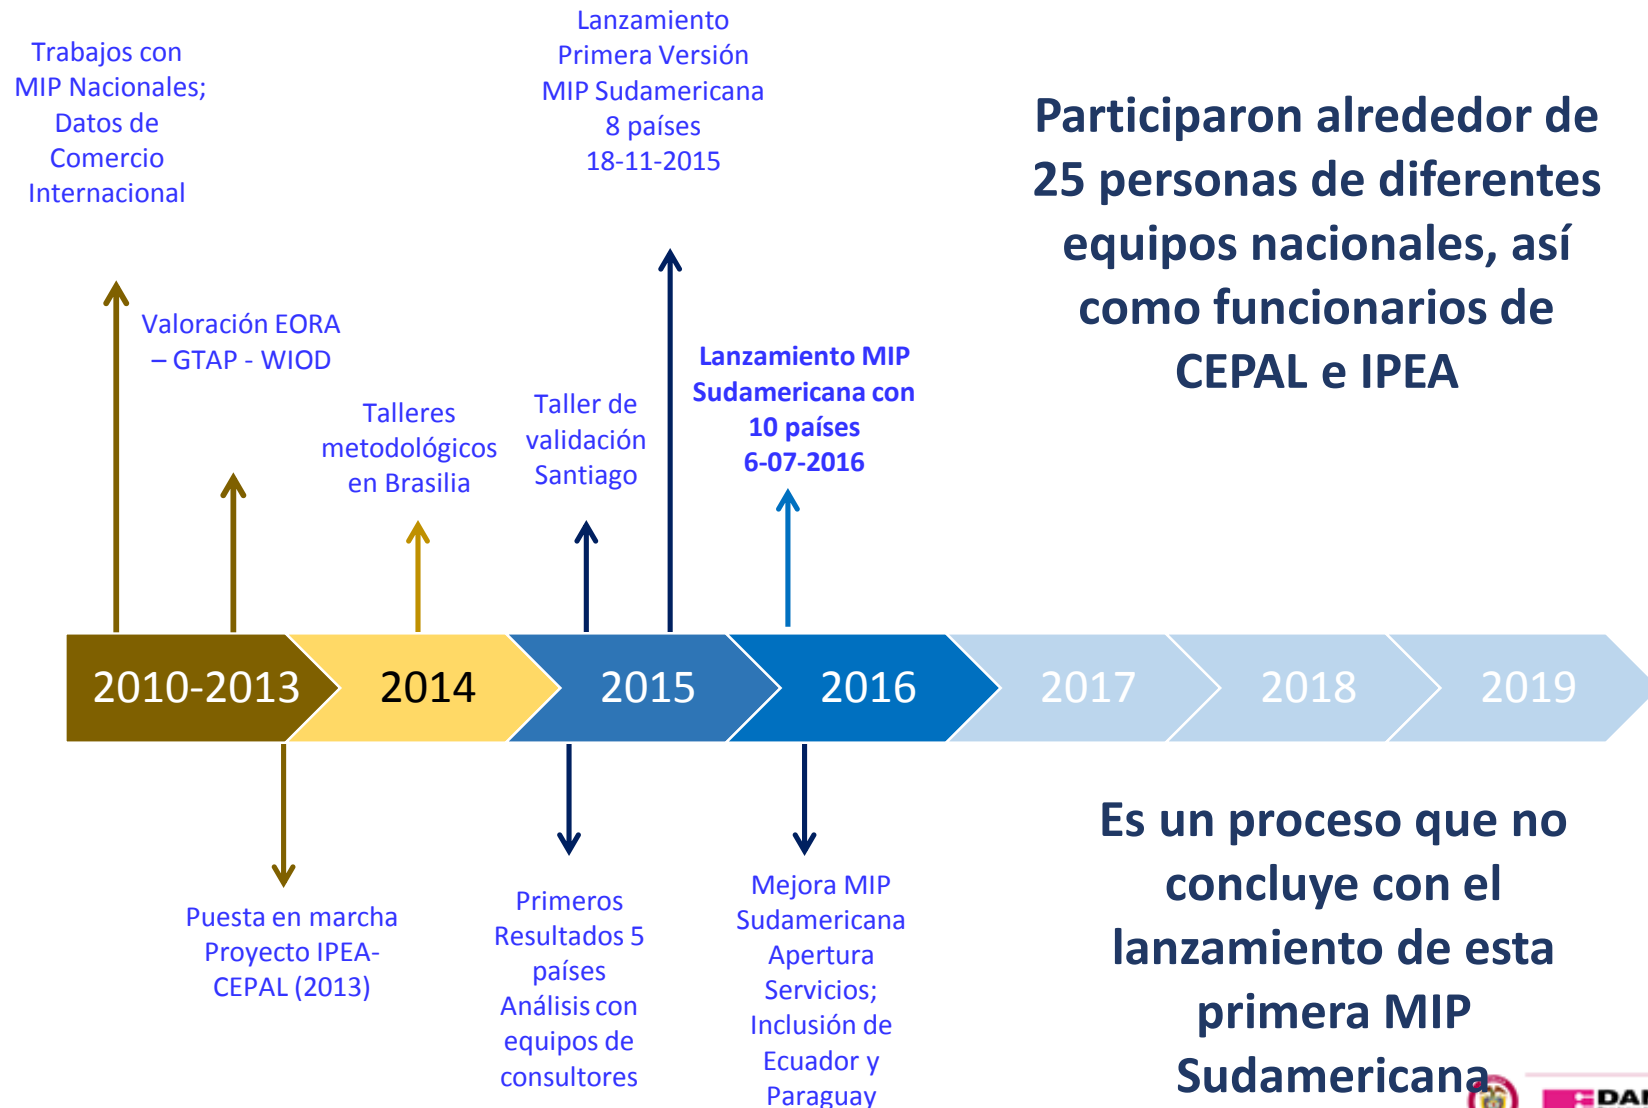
Trabajos con MIP Nacionales; Datos de Comercio Internacional

Lanzamiento Primera Versión MIP Sudamericana 8 países 18-11-2015

Participaron alrededor de 25 personas de diferentes equipos nacionales, así como funcionarios de CEPAL e IPEA

Valoración EORA – GTAP - WIOD

Talleres metodológicos en Brasilia

Taller de validación Santiago

Lanzamiento MIP Sudamericana con 10 países 6-07-2016

2010-2013

2014

2015

2016

2017

2018

2019

Puesta en marcha Proyecto IPEA-CEPAL (2013)

Primeros Resultados 5 países Análisis con equipos de consultores

Mejora MIP Sudamericana Apertura Servicios; Inclusión de Ecuador y Paraguay

Es un proceso que no concluye con el lanzamiento de esta primera MIP Sudamericana

DA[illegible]